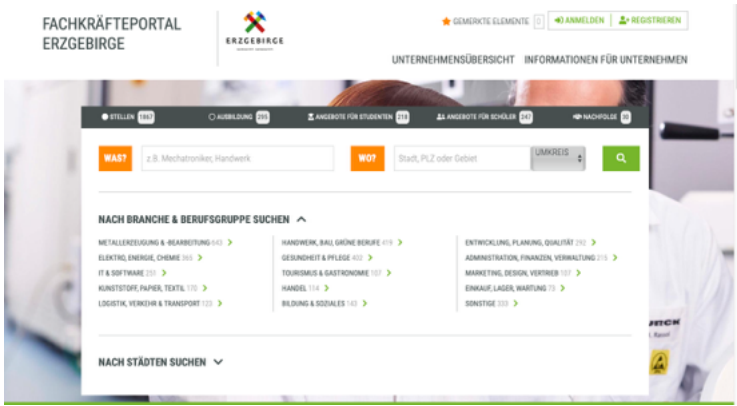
FACHKRÄFTEPORTAL ERZGEBIRGE

ERZGEBIRGE

GEMERKTE ELEMENTE 0 ANMELDEN REGISTRIEREN

UNTERNEHMENSÜBERSICHT INFORMATIONEN FÜR UNTERNEHMEN

STELLEN 1867 AUSBILDUNG 295 ANGEBOTE FÜR STUDENTEN 218 ANGEBOTE FÜR SCHÜLER 247 NACHFOLGE 35

WAS? z.B. Mechatroniker, Handwerk WO? Stadt, PLZ oder Gebiet UMKREIS

NACH BRANCHE & BERUFSGRUPPE SUCHEN

METALLERZEUGUNG & -BEARBEITUNG 643
ELEKTRO, ENERGIE, CHEMIE 365
IT & SOFTWARE 251
KUNSTSTOFF, PAPIER, TEXTIL 170
LOGISTIK, VERKEHR & TRANSPORT 123

HANDWERK, BAU, GRÜNE BERUFE 419
GESUNDHEIT & PFLEGE 402
TOURISMUS & GASTRONOMIE 107
HANDEL 174
BILDUNG & SOZIALES 143

ENTWICKLUNG, PLANUNG, QUALITÄT 292
ADMINISTRATION, FINANZEN, VERWALTUNG 215
MARKETING, DESIGN, VERTRIEB 107
EINKAUF, LAGER, WARTUNG 73
SONSTIGE 335

NACH STÄDTEN SUCHEN